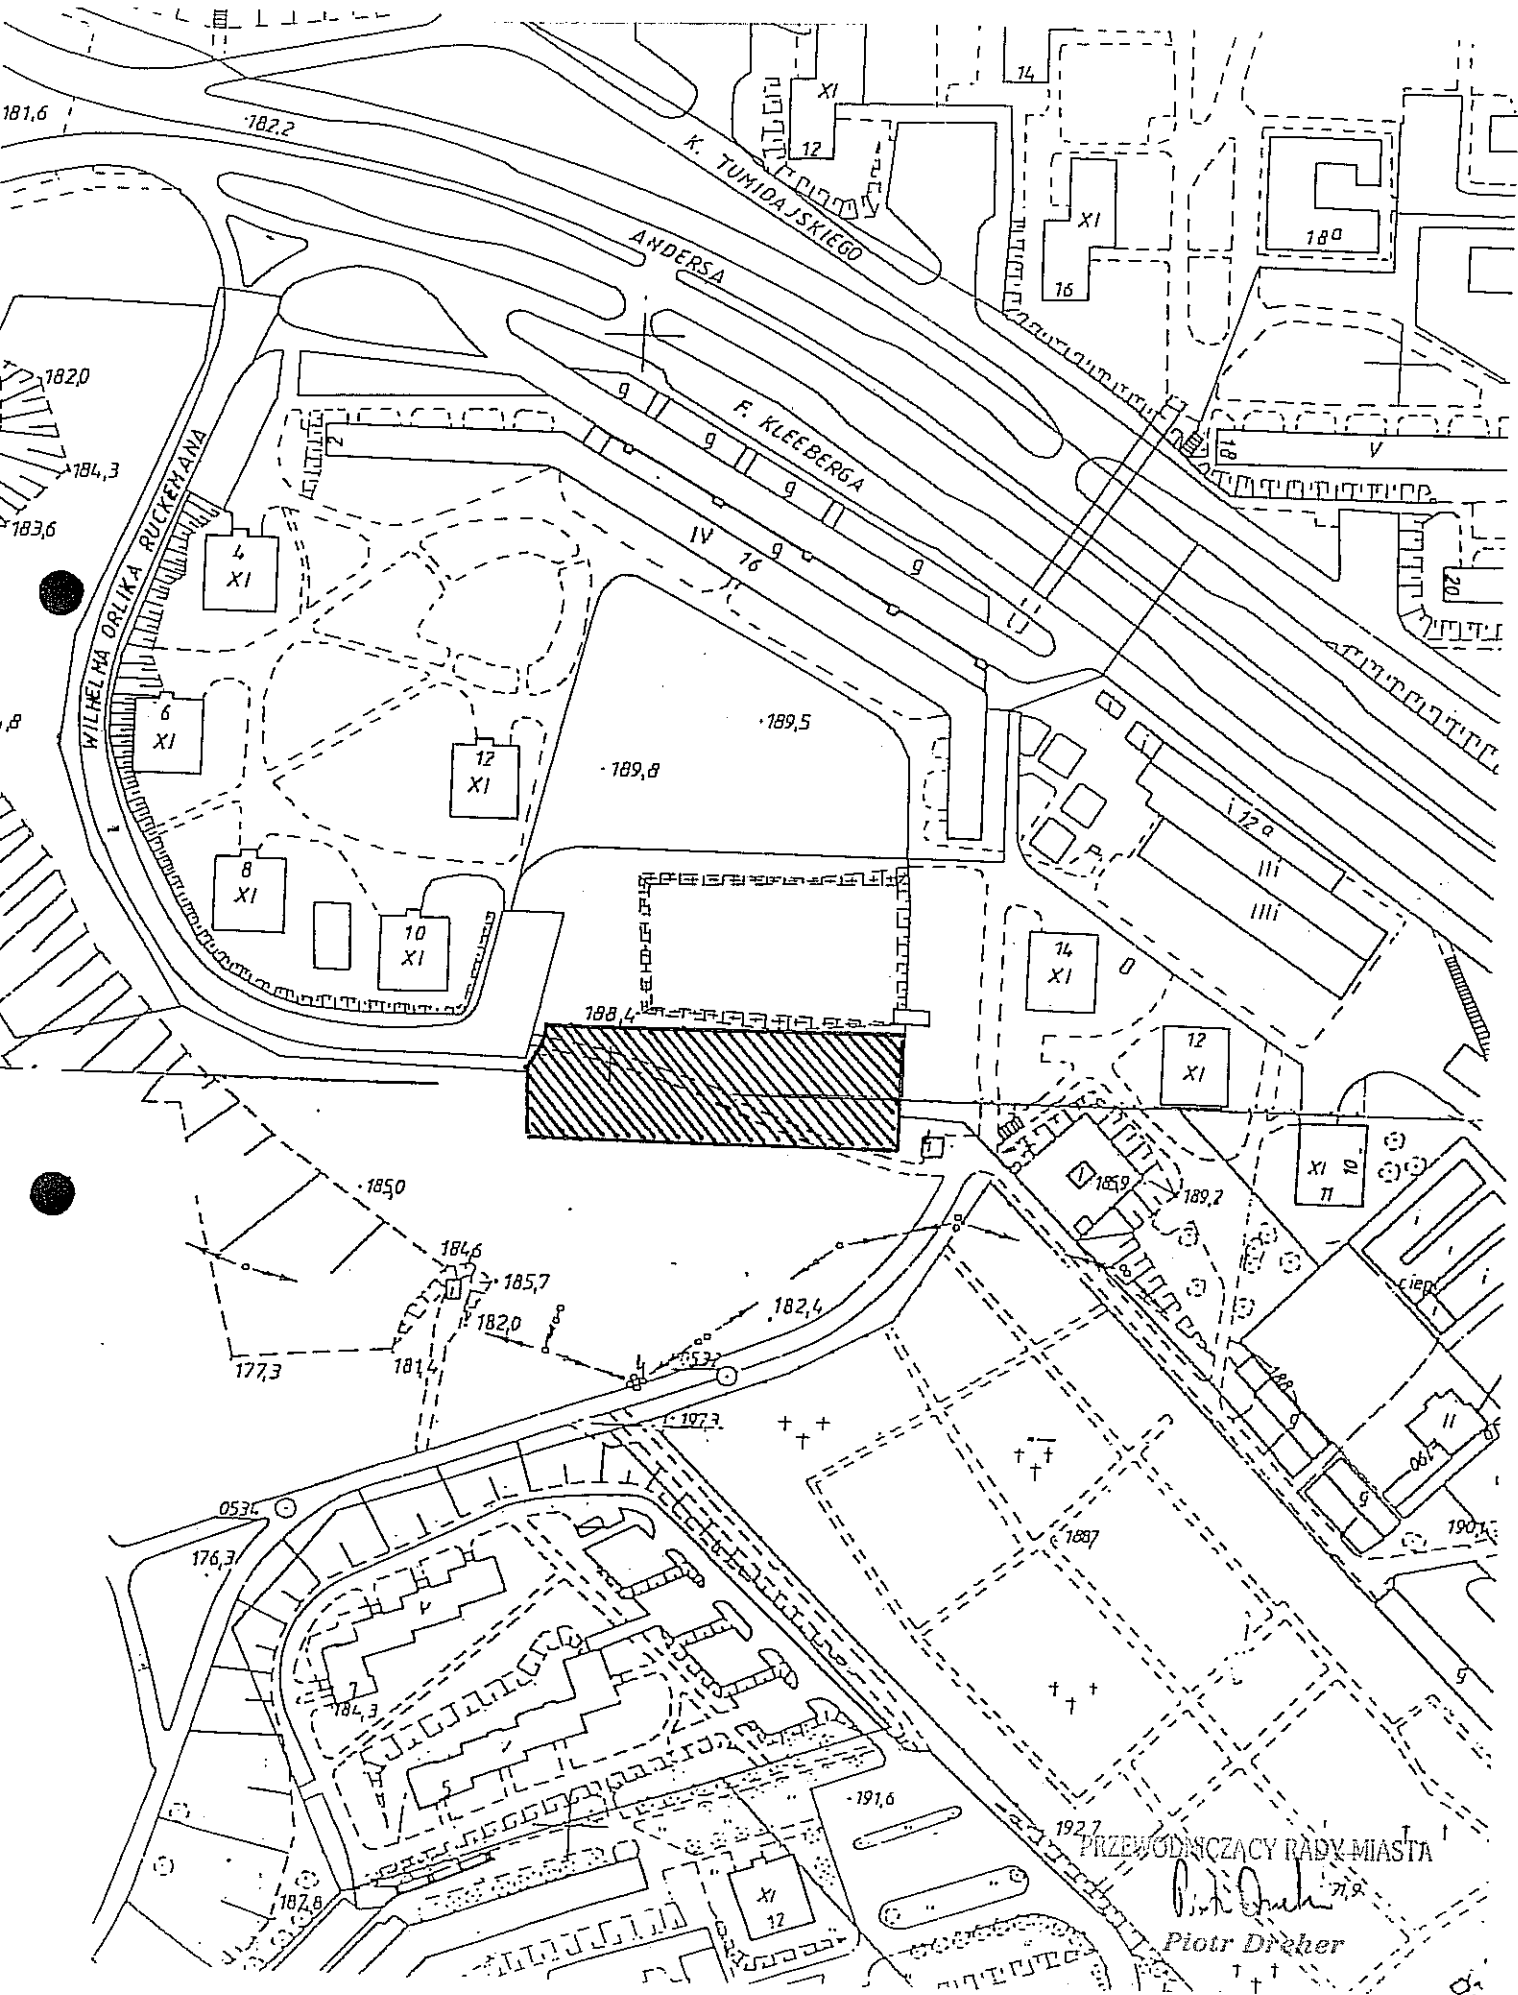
181,6
182,2
K. TUMIDAJSKIEGO
ANDERSA
XI
12
14
XI
16
18a
182,0
184,3
183,6
WILHELMA ORLIKA RUCKEMANA
2
g
g
F. KLEEBERGA
g
g
IV
16
g
g
18
V
20
4
XI
6
XI
,8
12
XI
189,5
189,8
8
XI
10
XI
12a
III
IIII
14
XI
188,4
12
XI
XI
10
11
185,0
185,9
189,2
184,6
185,7
182,0
182,4
177,3
181,4
053
197,3
ciep
188
g
II
190,1
g
0534
176,3
188,7
V
7
184,3
5
191,6
192,7
PRZEWODNICZĄCY RADY MIASTA
187,8
XI
12
Piotr Dreher